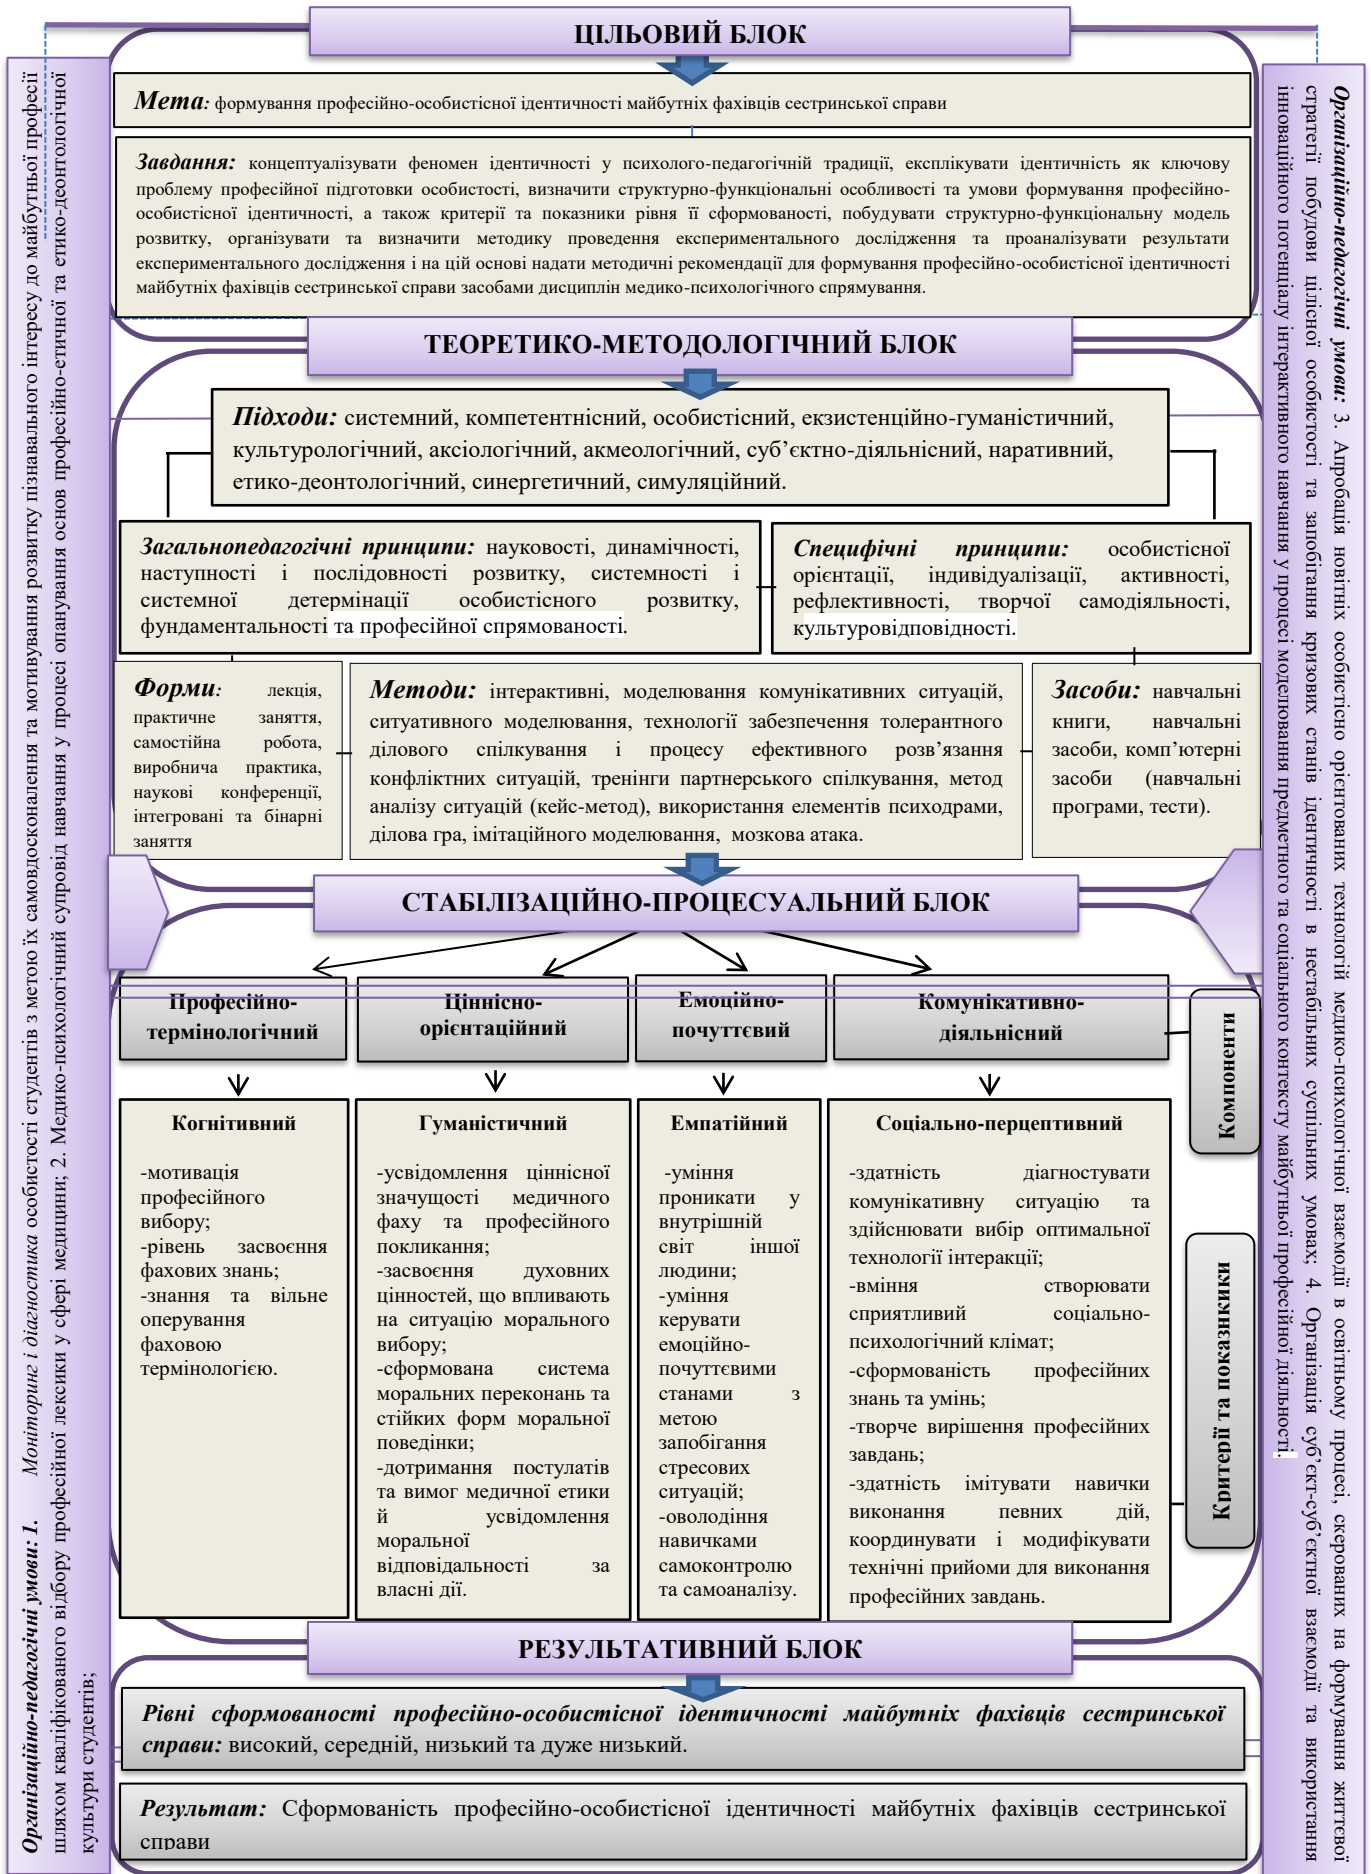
ЦІЛЬОВИЙ БЛОК

Мета: формування професійно-особистісної ідентичності майбутніх фахівців сестринської справи

Завдання: концептуалізувати феномен ідентичності у психолого-педагогічній традиції, експлікувати ідентичність як ключову проблему професійної підготовки особистості, визначити структурно-функціональні особливості та умови формування професійно-особистісної ідентичності, а також критерії та показники рівня її сформованості, побудувати структурно-функціональну модель розвитку, організувати та визначити методику проведення експериментального дослідження та проаналізувати результати експериментального дослідження і на цій основі надати методичні рекомендації для формування професійно-особистісної ідентичності майбутніх фахівців сестринської справи засобами дисциплін медико-психологічного спрямування.

ТЕОРЕТИКО-МЕТОДОЛОГІЧНИЙ БЛОК

Підходи: системний, компетентнісний, особистісний, екзистенційно-гуманістичний, культурологічний, аксіологічний, акмеологічний, суб’єктно-діяльнісний, наративний, етико-деонтологічний, синергетичний, симуляційний.

Загальнопедагогічні принципи: науковості, динамічності, наступності і послідовності розвитку, системності і системної детермінації особистісного розвитку, фундаментальності та професійної спрямованості.

Специфічні принципи: особистісної орієнтації, індивідуалізації, активності, рефлективності, творчої самодіяльності, культуровідповідності.

Форми: лекція, практичне заняття, самостійна робота, виробнича практика, наукові конференції, інтегровані та бінарні заняття

Методи: інтерактивні, моделювання комунікативних ситуацій, ситуативного моделювання, технології забезпечення толерантного ділового спілкування і процесу ефективного розв’язання конфліктних ситуацій, тренінги партнерського спілкування, метод аналізу ситуацій (кейс-метод), використання елементів психодрами, ділова гра, імітаційного моделювання, мозкова атака.

Засоби: навчальні книги, навчальні засоби, комп’ютерні засоби (навчальні програми, тести).

СТАБІЛІЗАЦІЙНО-ПРОЦЕСУАЛЬНИЙ БЛОК

| Професійно-термінологічний | Ціннісно-орієнтаційний | Емоційно-почуттєвий | Комунікативно-діяльнісний |
|---|---|---|---|
| Когнітивний | Гуманістичний | Емпатійний | Соціально-перцептивний |
| -мотивація професійного вибору; -рівень засвоєння фахових знань; -знання та вільне оперування фаховою термінологією. | -усвідомлення ціннісної значущості медичного фаху та професійного покликання; -засвоєння духовних цінностей, що впливають на ситуацію морального вибору; -сформована система моральних переконань та стійких форм моральної поведінки; -дотримання постулатів та вимог медичної етики й усвідомлення моральної відповідальності за власні дії. | -уміння проникати у внутрішній світ іншої людини; -уміння керувати емоційно-почуттєвими станами з метою запобігання стресових ситуацій; -оволодіння навичками самоконтролю та самоаналізу. | -здатність діагностувати комунікативну ситуацію та здійснювати вибір оптимальної технології інтеракції; -вміння створювати сприятливий соціально-психологічний клімат; -сформованість професійних знань та умінь; -творче вирішення професійних завдань; -здатність імітувати навички виконання певних дій, координувати і модифікувати технічні прийоми для виконання професійних завдань. |

Компоненти

Критерії та показники

РЕЗУЛЬТАТИВНИЙ БЛОК

Рівні сформованості професійно-особистісної ідентичності майбутніх фахівців сестринської справи: високий, середній, низький та дуже низький.

Результат: Сформованість професійно-особистісної ідентичності майбутніх фахівців сестринської справи

Організаційно-педагогічні умови: 1. Моніторинг і діагностика особистості студентів з метою їх самовдосконалення та мотивування розвитку пізнавального інтересу до майбутньої професії шляхом кваліфікованого відбору професійної лексики у сфері медицини; 2. Медико-психологічний супровід навчання у процесі опанування основ професійно-етичної та етико-деонтологічної культури студентів;

Організаційно-педагогічні умови: 3. Апробація новітніх особистісно орієнтованих технологій медико-психологічної взаємодії в освітньому процесі, скерованих на формування життєвої стратегії побудови цілісної особистості та запобігання кризових станів ідентичності в нестабільних суспільних умовах; 4. Організація суб’єкт-суб’єктної взаємодії та використання інноваційного потенціалу інтерактивного навчання у процесі моделювання предметного та соціального контексту майбутньої професійної діяльності.